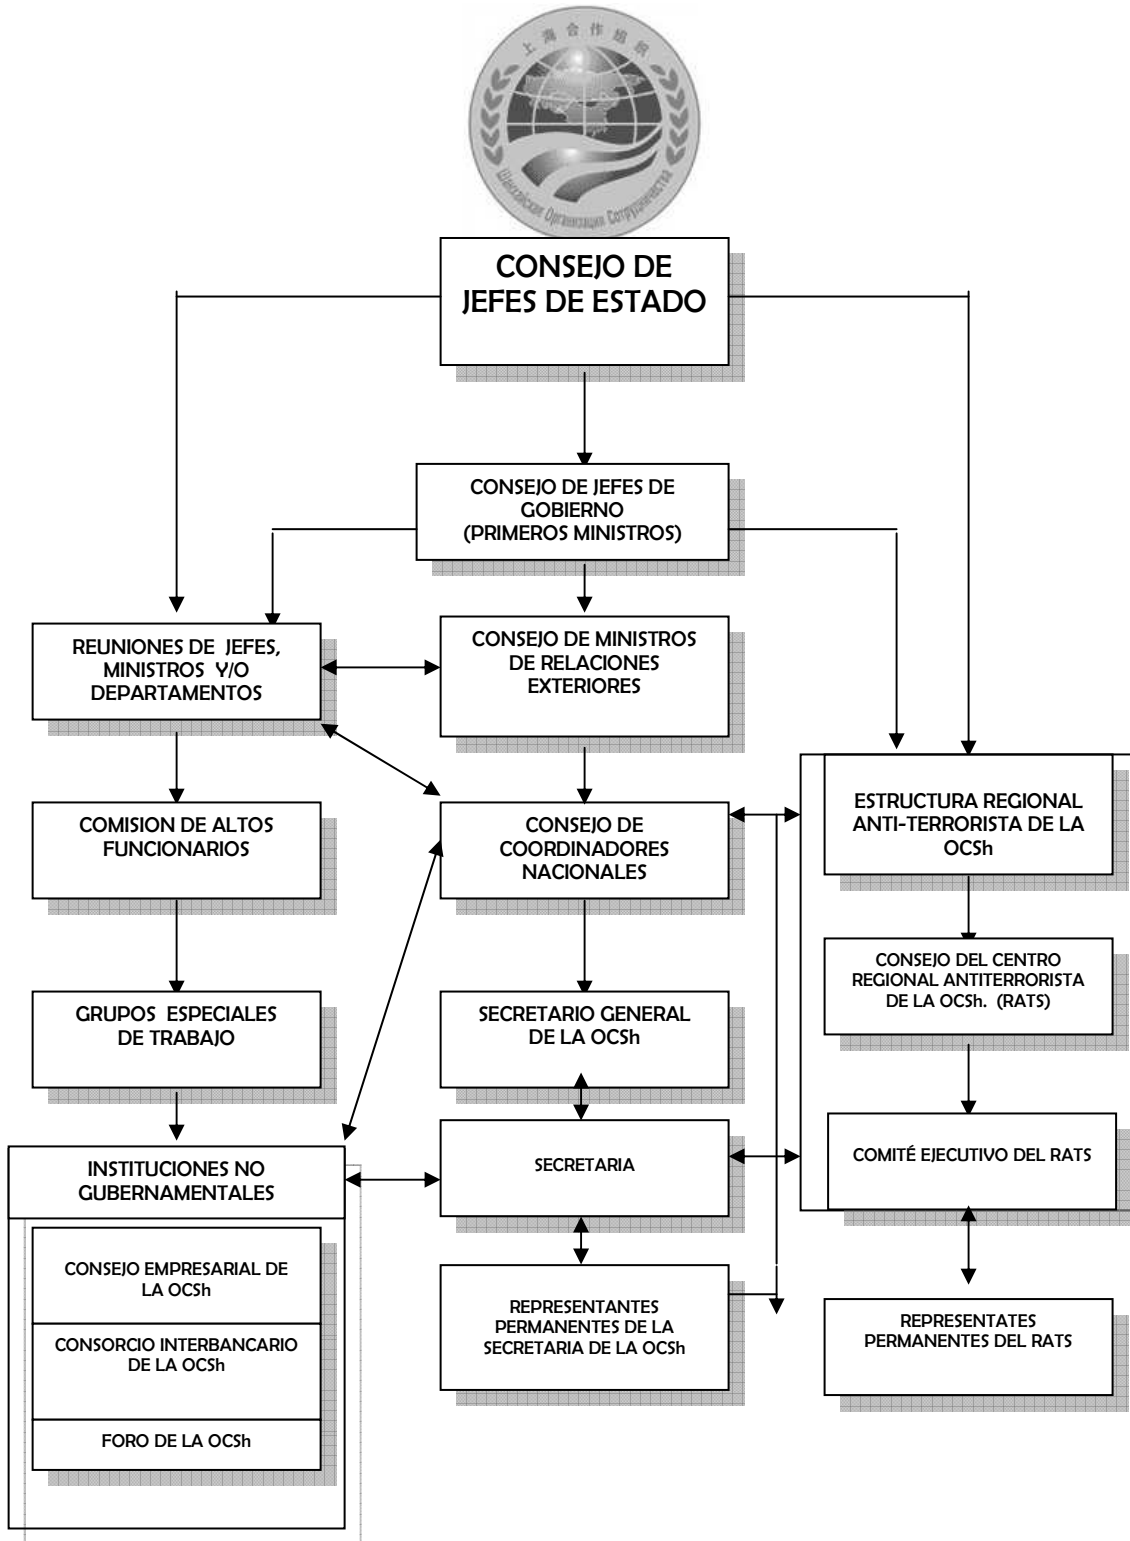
上海合作组织

Шанхайская Организация Сотрудничества

CONSEJO DE JEFES DE ESTADO

CONSEJO DE JEFES DE GOBIERNO (PRIMEROS MINISTROS)

REUNIONES DE JEFES, MINISTROS Y/O DEPARTAMENTOS

CONSEJO DE MINISTROS DE RELACIONES EXTERIORES

ESTRUCTURA REGIONAL ANTI-TERRORISTA DE LA OCSh

COMISION DE ALTOS FUNCIONARIOS

CONSEJO DE COORDINADORES NACIONALES

CONSEJO DEL CENTRO REGIONAL ANTITERRORISTA DE LA OCSh. (RATS)

GRUPOS ESPECIALES DE TRABAJO

SECRETARIO GENERAL DE LA OCSh

INSTITUCIONES NO GUBERNAMENTALES

SECRETARIA

COMITÉ EJECUTIVO DEL RATS

CONSEJO EMPRESARIAL DE LA OCSh

CONSORCIO INTERBANCARIO DE LA OCSh

FORO DE LA OCSh

REPRESENTANTES PERMANENTES DE LA SECRETARIA DE LA OCSh

REPRESENTATES PERMANENTES DEL RATS